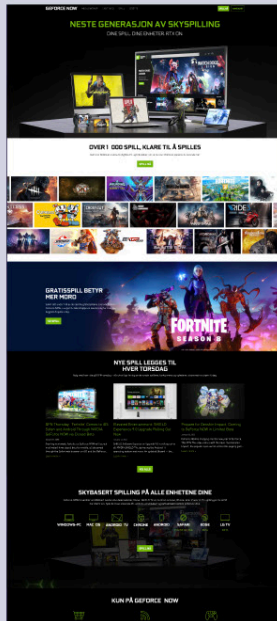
GEFORCE NOW

NESTE GENERASJON AV SKYSPILLING

DINE SPILL, DINE ENHETER. RTX ON.

OVER 1 000 SPILL, KLARE TIL Å SPILLES

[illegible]

GRATISSPILL BETYR MER MORO

FORTNITE

SEASON 8

NYE SPILL LEGGES TIL HVER TORSDAG

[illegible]

SKYBASERT SPILLING PÅ ALLE ENHETENE DINE

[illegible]

WINDOWS PC

MAC OS

ANDROID TV

CHROME

ANDROID

SAFARI

SHIELD

LG TV

KUN PÅ GEFORCE NOW